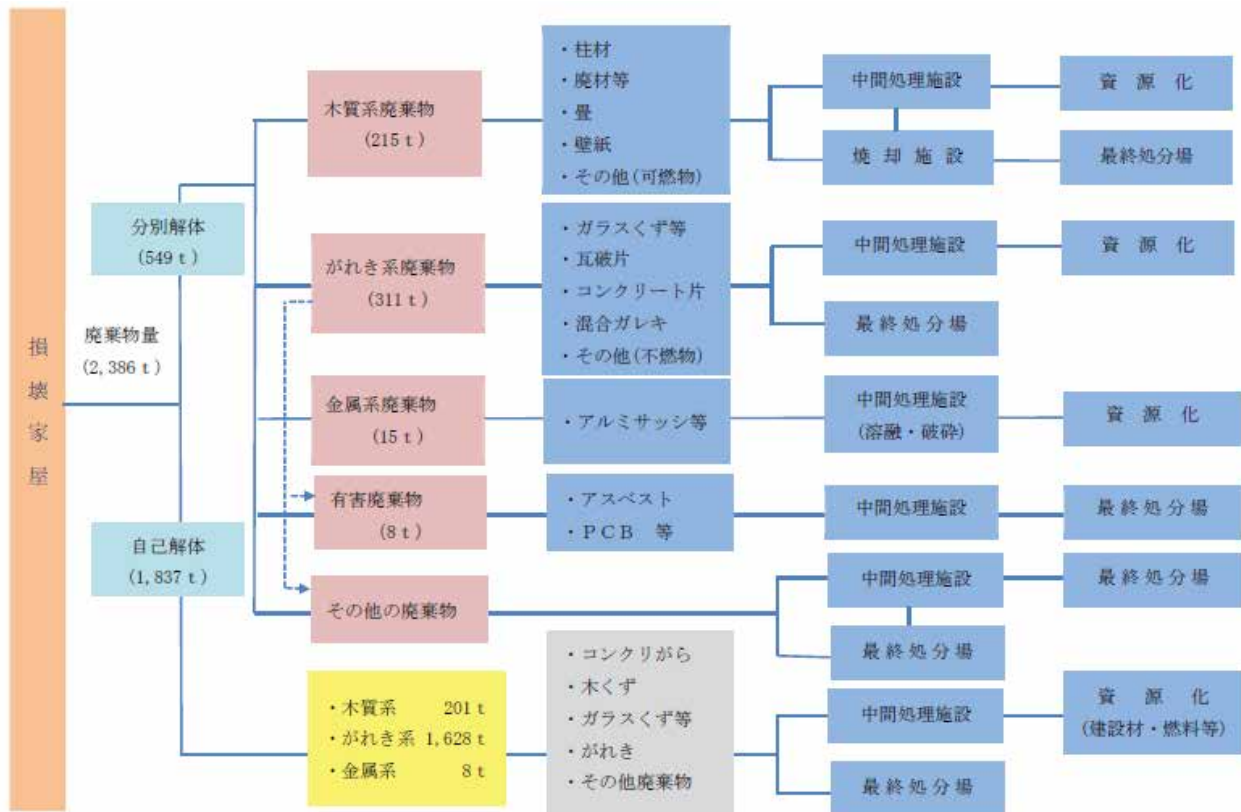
損壊家屋

廃棄物量
(2, 386 t)

分別解体
(549 t)

自己解体
(1, 837 t)

木質系廃棄物
(215 t)

・柱材
・廃材等
・畳
・壁紙
・その他(可燃物)

中間処理施設

資 源 化

焼 却 施 設

最終処分場

がれき系廃棄物
(311 t)

・ガラスくず等
・瓦破片
・コンクリート片
・混合ガレキ
・その他(不燃物)

中間処理施設

資 源 化

最 終 処 分 場

金属系廃棄物
(15 t)

・アルミサッシ等

中間処理施設
(溶融・破砕)

資 源 化

有害廃棄物
(8 t)

・アスベスト
・PCB 等

中間処理施設

最 終 処 分 場

その他の廃棄物

中間処理施設

最 終 処 分 場

最 終 処 分 場

・木質系 201 t
・がれき系 1, 628 t
・金属系 8 t

・コンクリがら
・木くず
・ガラスくず等
・がれき
・その他廃棄物

中間処理施設

資 源 化
(建設材・燃料等)

最 終 処 分 場